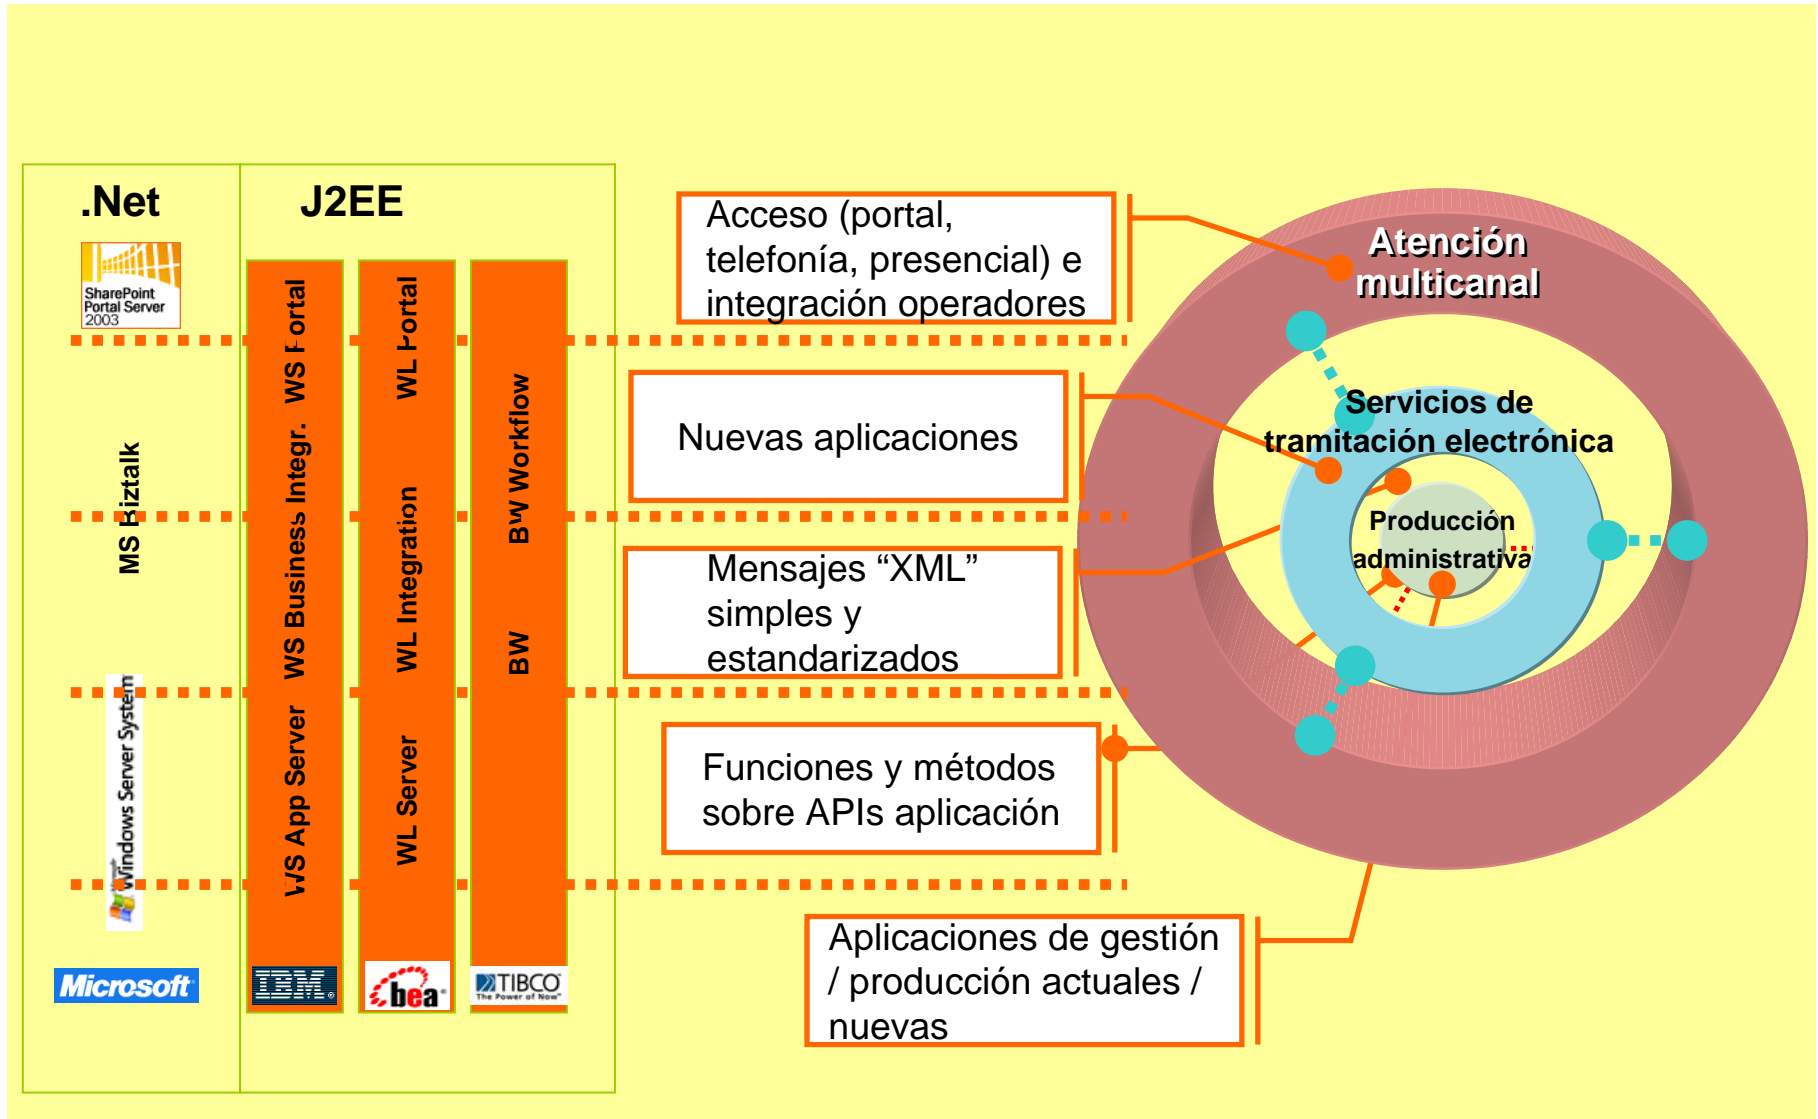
.Net

J2EE

SharePoint Portal Server 2003

MS Biztalk

Windows Server System

Microsoft

WS Portal

WS Business Integr.

WS App Server

WL Portal

WL Integration

WL Server

BW Workflow

BW

IBM

bea

TIBCO The Power of Now

Acceso (portal, telefonía, presencial) e integración operadores

Nuevas aplicaciones

Mensajes “XML” simples y estandarizados

Funciones y métodos sobre APIs aplicación

Aplicaciones de gestión / producción actuales / nuevas

Atención multicanal

Servicios de tramitación electrónica

Producción administrativa